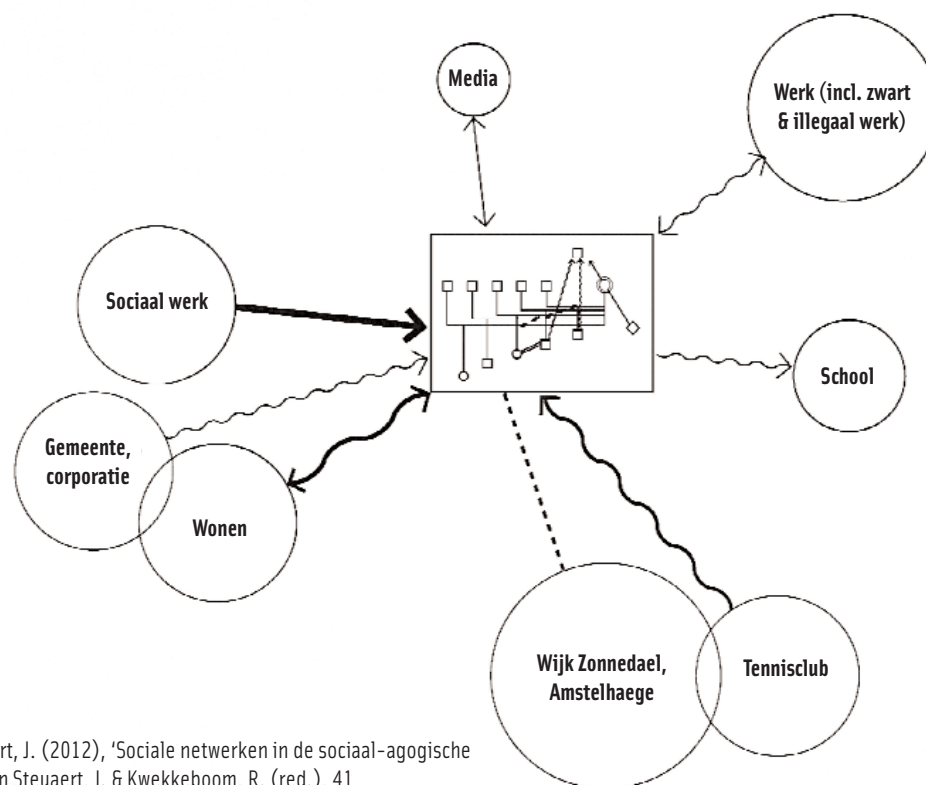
Media

Werk (incl. zwart & illegaal werk)

Sociaal werk

School

Gemeente, corporatie

Wonen

Wijk Zonnedael, Amstelhaege

Tennisclub

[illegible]rt, J. (2012), 'Sociale netwerken in de sociaal-agogische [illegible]n Steyaert, J. & Kwekkeboom, R. (red.), 41